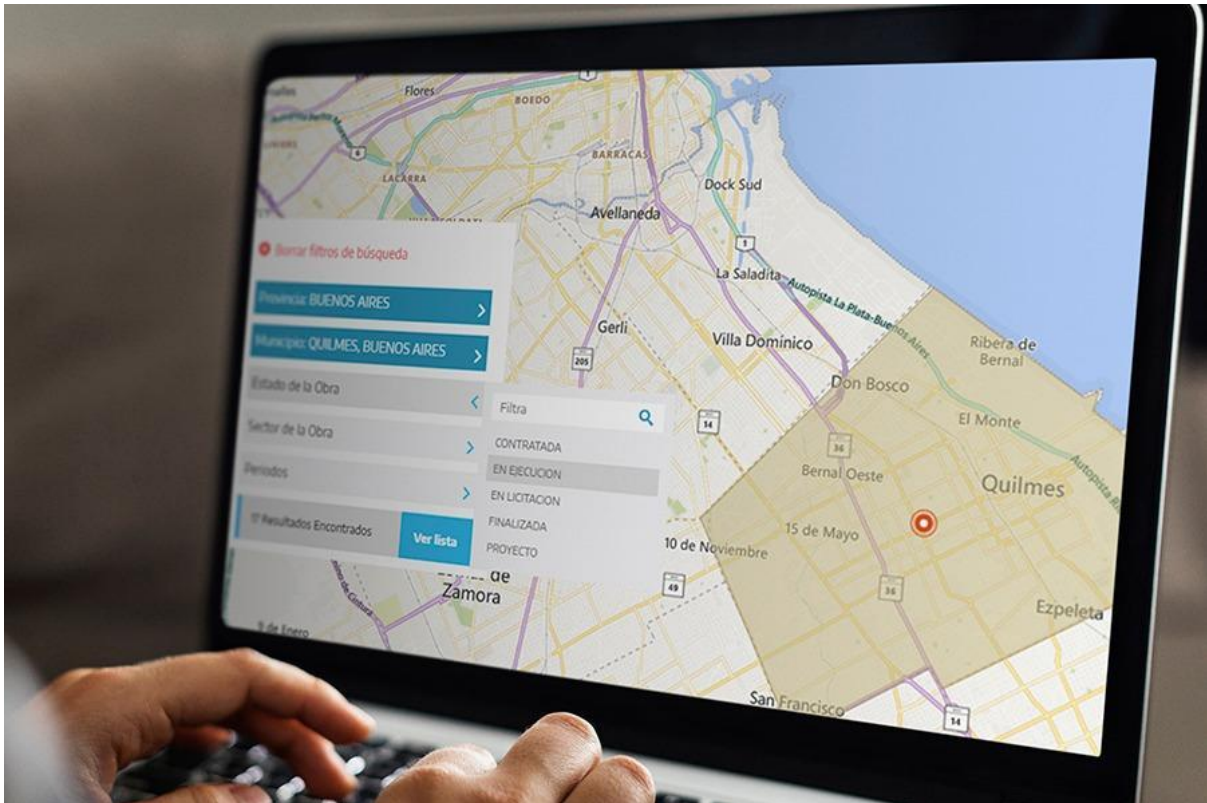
Flores
BOEDO
BARRACAS
LACARRA
Dock Sud
Avellaneda
1
La Saladita
Autopista La Plata-Buenos Aires
Gerli
Villa Domínico
205
Ribera de Bernal
Don Bosco
El Monte
14
36
Bernal Oeste
Quilmes
Autopista
15 de Mayo
10 de Noviembre
49
36
Lomas de Zamora
Ezpeleta
9 de Enero
San Francisco
14

Borrar filtros de búsqueda
Provincia: BUENOS AIRES
Municipio: QUILMES, BUENOS AIRES
Estado de la Obra
Sector de la Obra
Periodos
17 Resultados Encontrados
Ver lista

Filtra
CONTRATADA
EN EJECUCION
EN LICITACION
FINALIZADA
PROYECTO